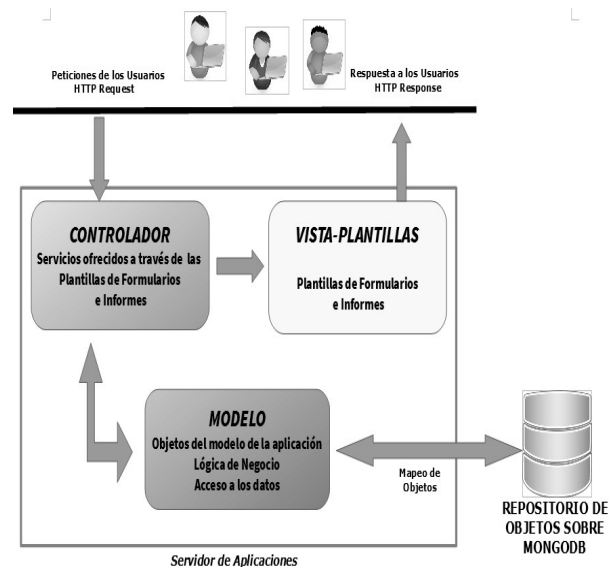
Peticiones de los Usuarios
HTTP Request

Respuesta a los Usuarios
HTTP Response

CONTROLADOR
Servicios ofrecidos a través de las Plantillas de Formularios e Informes

VISTA-PLANTILLAS
Plantillas de Formularios e Informes

MODELO
Objetos del modelo de la aplicación
Lógica de Negocio
Acceso a los datos

Mapeo de Objetos

REPOSITORIO DE OBJETOS SOBRE MONGODB

Servidor de Aplicaciones